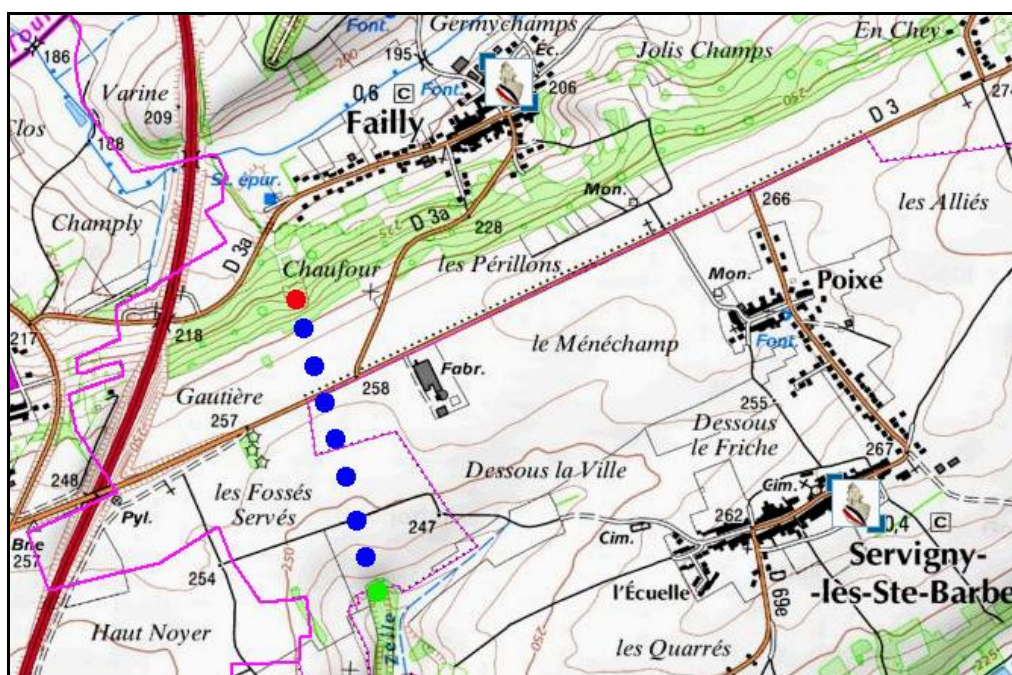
Toul
186
Varine
209
Clos
188
Font.
Germychamps
195
Éc.
0,6
C
Font.
206
Jolis Champs
En Chey
274
Failly
D 3
St. épur.
Champly
Mon.
266
les Alliés
D 3a
228
D 3a
Chaufour
les Périllons
Mon.
Poixe
217
218
le Ménéchamp
Font.
Fabr.
258
Gautière
257
255
Dessous
le Friche
267
Dessous la Ville
248
les Fossés
Servés
Cim.
Pyl.
Bne
257
247
262
0,4
C
Cim.
Servigny-
-lès-Ste-Barbe
254
l'Écuelle
D 69
Haut Noyer
Zelle
les Quarrés
250
225